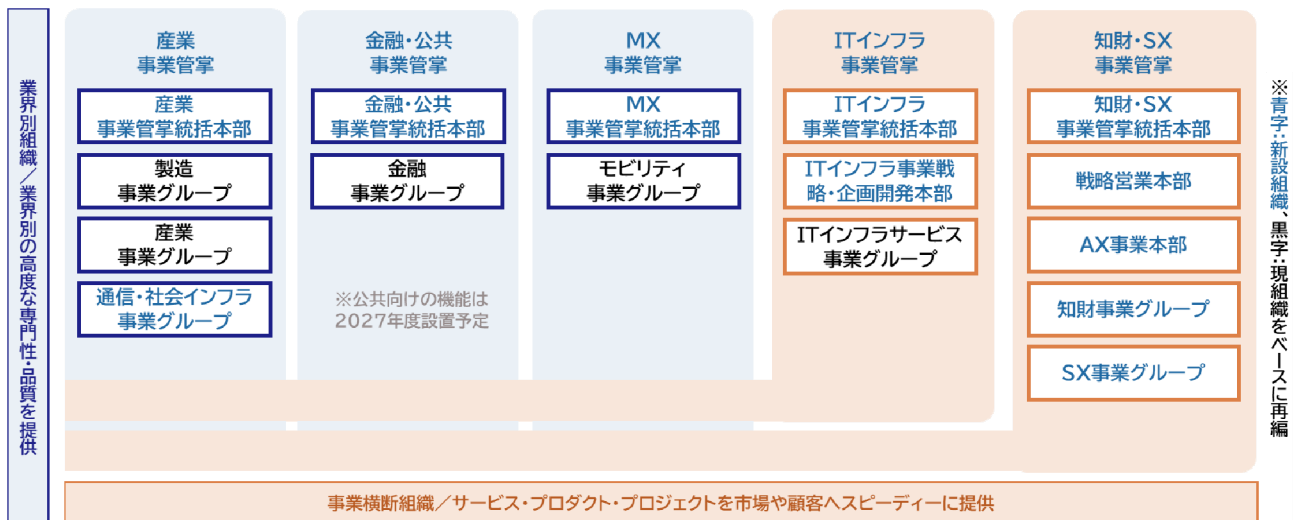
業界別組織／業界別の高度な専門性・品質を提供

産業
事業管掌

産業
事業管掌統括本部

製造
事業グループ

産業
事業グループ

通信・社会インフラ
事業グループ

金融・公共
事業管掌

金融・公共
事業管掌統括本部

金融
事業グループ

※公共向けの機能は
2027年度設置予定

MX
事業管掌

MX
事業管掌統括本部

モビリティ
事業グループ

ITインフラ
事業管掌

ITインフラ
事業管掌統括本部

ITインフラ事業戦略・企画開発本部

ITインフラサービス
事業グループ

知財・SX
事業管掌

知財・SX
事業管掌統括本部

戦略営業本部

AX事業本部

知財事業グループ

SX事業グループ

※青字：新設組織、黒字：現組織をベースに再編

事業横断組織／サービス・プロダクト・プロジェクトを市場や顧客へスピーディーに提供